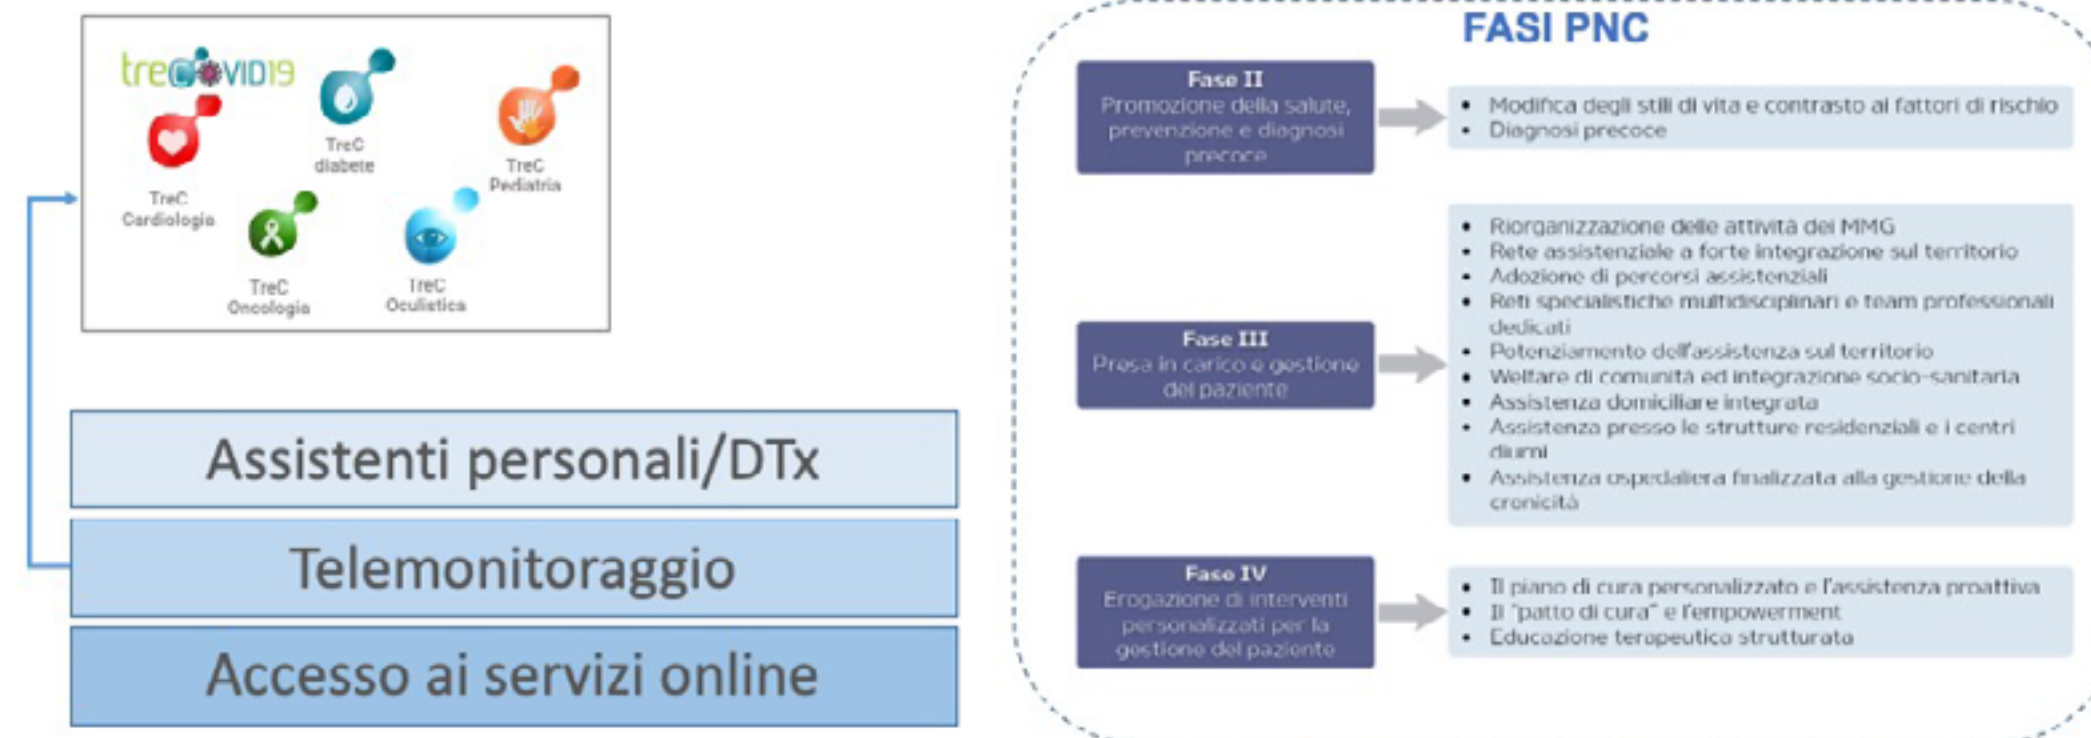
treCOVID19

TreC Cardiologia

TreC diabete

TreC Pediatria

TreC Oncologia

TreC Oculistica

Assistenti personali/DTx

Telemonitoraggio

Accesso ai servizi online

FASI PNC

Fase II
Promozione della salute, prevenzione e diagnosi precoce

- Modifica degli stili di vita e contrasto ai fattori di rischio
- Diagnosi precoce

Fase III
Presa in carico e gestione del paziente

- Riorganizzazione delle attività dei MMG
- Rete assistenziale a forte integrazione sul territorio
- Adozione di percorsi assistenziali
- Reti specialistiche multidisciplinari e team professionali dedicati
- Potenziamento dell'assistenza sul territorio
- Welfare di comunità ed integrazione socio-sanitaria
- Assistenza domiciliare integrata
- Assistenza presso le strutture residenziali e i centri diurni
- Assistenza ospedaliera finalizzata alla gestione della cronicità

Fase IV
Erogazione di interventi personalizzati per la gestione del paziente

- Il piano di cura personalizzato e l'assistenza proattiva
- Il "patto di cura" e l'empowerment
- Educazione terapeutica strutturata